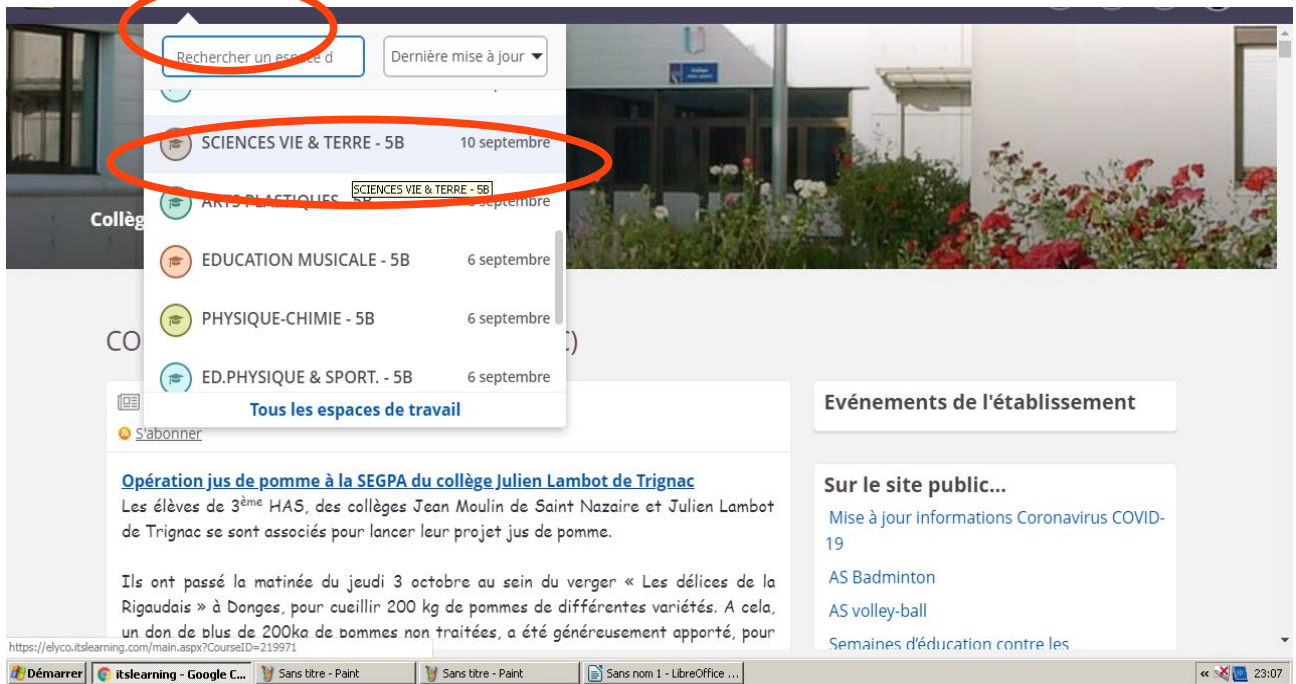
Rechercher un espace d

Dernière mise à jour

SCIENCES VIE & TERRE - 5B 10 septembre

SCIENCES VIE & TERRE - 5B

ARTS PLASTIQUES - 5B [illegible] septembre

EDUCATION MUSICALE - 5B 6 septembre

PHYSIQUE-CHIMIE - 5B 6 septembre

ED.PHYSIQUE & SPORT. - 5B 6 septembre

Tous les espaces de travail

Collèg

CO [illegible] C)

S'abonner

Opération jus de pomme à la SEGPA du collège Julien Lambot de Trignac

Les élèves de 3$^{ème}$ HAS, des collèges Jean Moulin de Saint Nazaire et Julien Lambot de Trignac se sont associés pour lancer leur projet jus de pomme.

Ils ont passé la matinée du jeudi 3 octobre au sein du verger « Les délices de la Rigaudais » à Donges, pour cueillir 200 kg de pommes de différentes variétés. A cela, un don de plus de 200kg de pommes non traitées, a été généreusement apporté, pour

Evénements de l'établissement

Sur le site public...

Mise à jour informations Coronavirus COVID-19

AS Badminton

AS volley-ball

Semaines d'éducation contre les

https://elyco.itslearning.com/main.aspx?CourseID=219971

Démarrer | itslearning - Google C... | Sans titre - Paint | Sans titre - Paint | Sans nom 1 - LibreOffice ... | 23:07